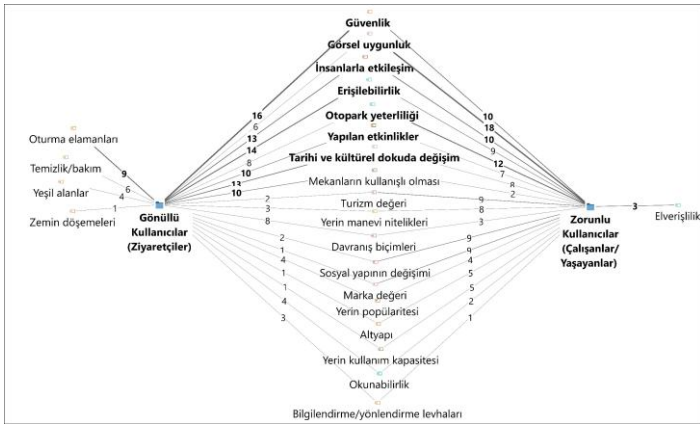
Güvenlik

Görsel uygunluk

İnsanlarla etkileşim

Erişilebilirlik

Otopark yeterliliği

Yapılan etkinlikler

Tarihi ve kültürel dokuda değişim

Mekanların kullanışlı olması

Turizm değeri

Yerin manevi nitelikleri

Davranış biçimleri

Sosyal yapının değişimi

Marka değeri

Yerin popülaritesi

Altyapı

Yerin kullanım kapasitesi

Okunabilirlik

Bilgilendirme/yönlendirme levhaları

Oturma elamanları

Temizlik/bakım

Yeşil alanlar

Zemin döşemeleri

9

6

4

1

Gönüllü Kullanıcılar (Ziyaretçiler)

16

6

13

14

8

10

13

10

2

3

8

2

1

4

1

1

4

3

Zorunlu Kullanıcılar (Çalışanlar/ Yaşayanlar)

10

18

10

9

12

7

8

2

9

8

3

9

9

4

5

5

2

1

3

Elverişlilik